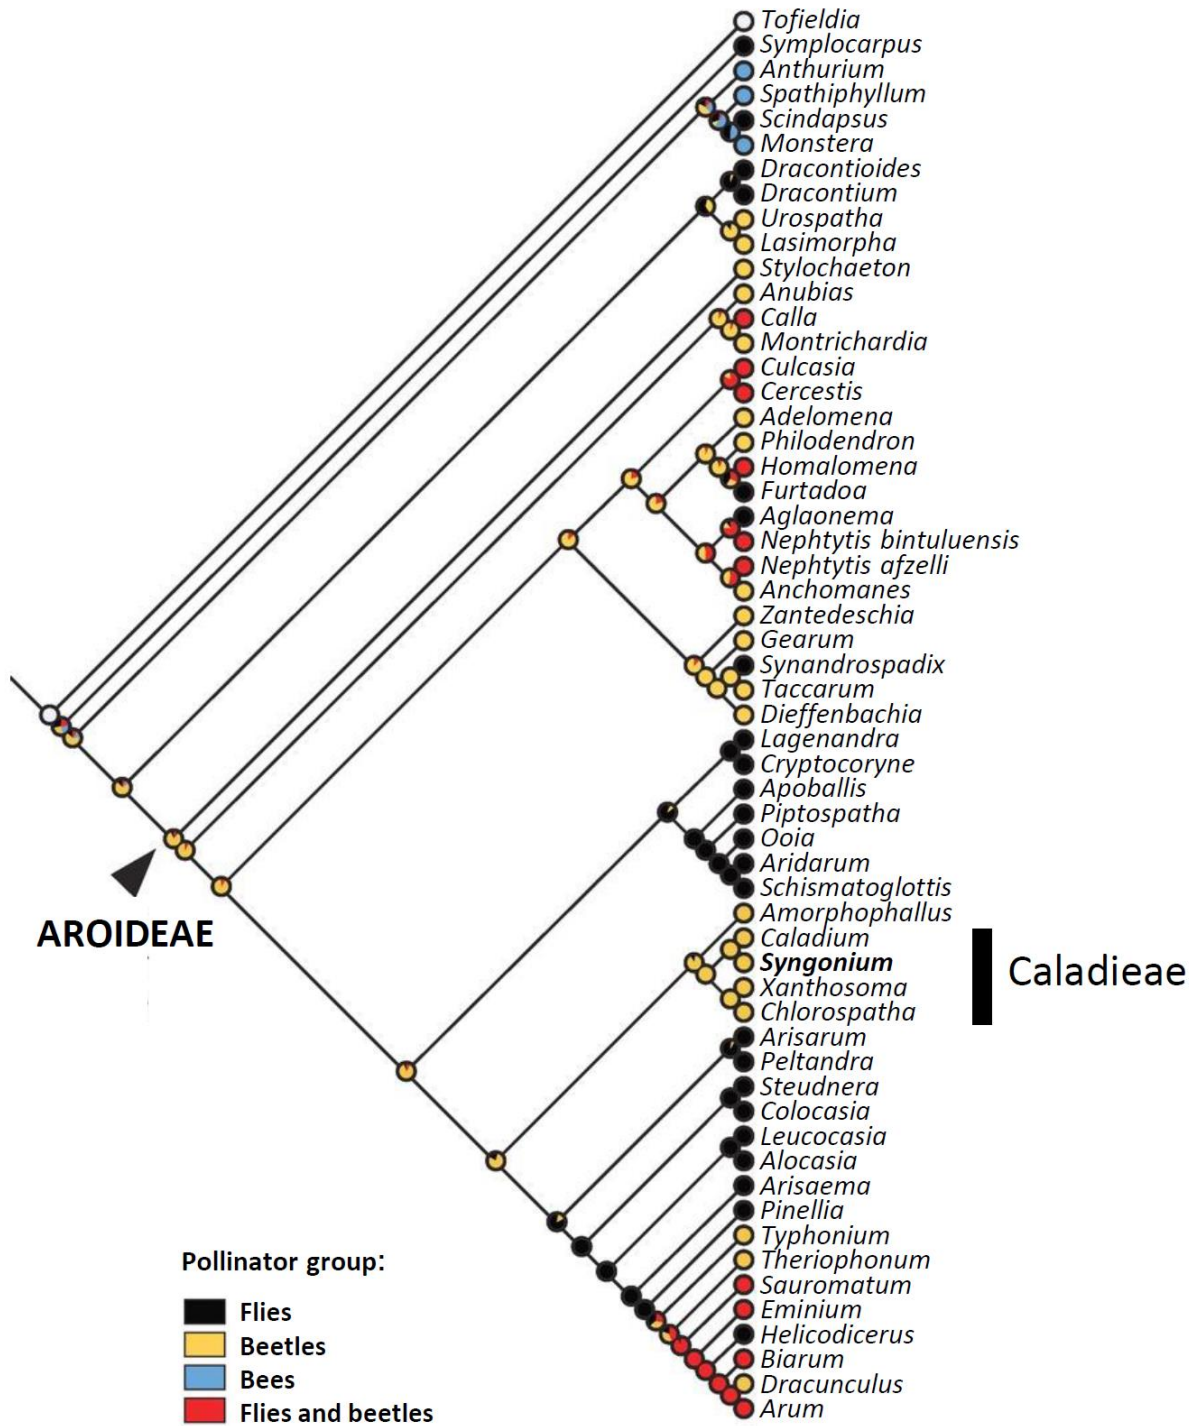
Tofieldia
Symplocarpus
Anthurium
Spathiphyllum
Scindapsus
Monstera
Dracontioides
Dracontium
Urospatha
Lasimorpha
Stylochaeton
Anubias
Calla
Montrichardia
Culcasia
Cercestis
Adelomena
Philodendron
Homalomena
Furtadoa
Aglaonema
Nephtytis bintuluensis
Nephtytis afzelli
Anchomanes
Zantedeschia
Gearum
Synandrospadix
Taccarum
Dieffenbachia
Lagenandra
Cryptocoryne
Apoballis
Piptospatha
Ooia
Aridarum
Schismatoglottis
Amorphophallus
Caladium
**Syngonium**
Xanthosoma
Chlorospatha
Arisarum
Peltandra
Steudnera
Colocasia
Leucocasia
Alocasia
Arisaema
Pinellia
Typhonium
Theriophonum
Sauromatum
Eminium
Helicodicerus
Biarum
Dracunculus
Arum

Caladieae

AROIDEAE

Pollinator group:
Flies
Beetles
Bees
Flies and beetles